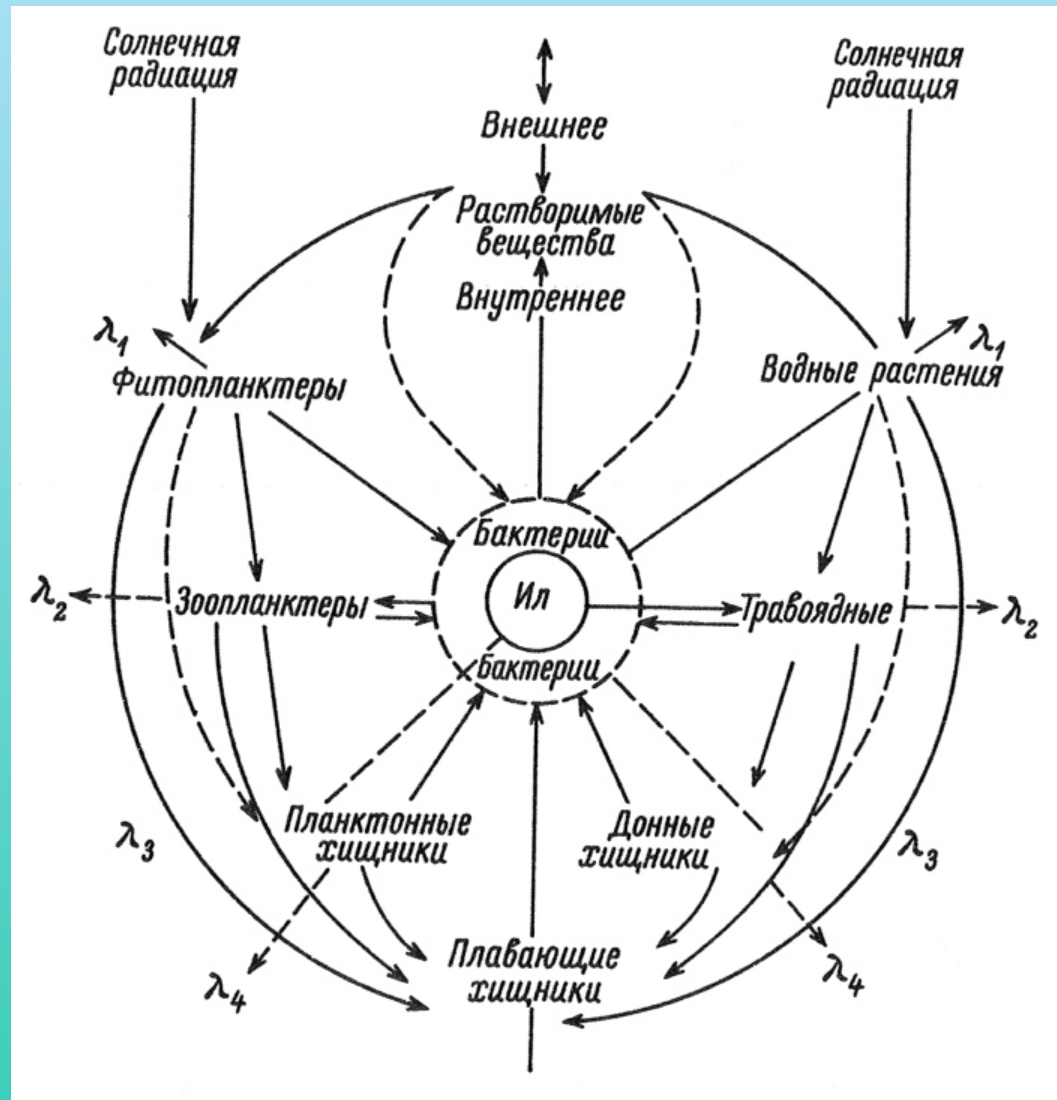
Солнечная радиация

Внешнее

Солнечная радиация

Растворимые вещества

Внутреннее

$\lambda_1$

Фитопланктеры

$\lambda_1$

Водные растения

Бактерии

$\lambda_2$

Зоопланктеры

Ил

Травоядные

$\lambda_2$

Бактерии

Планктонные хищники

Донные хищники

$\lambda_3$

$\lambda_3$

Плавающие хищники

$\lambda_4$

$\lambda_4$